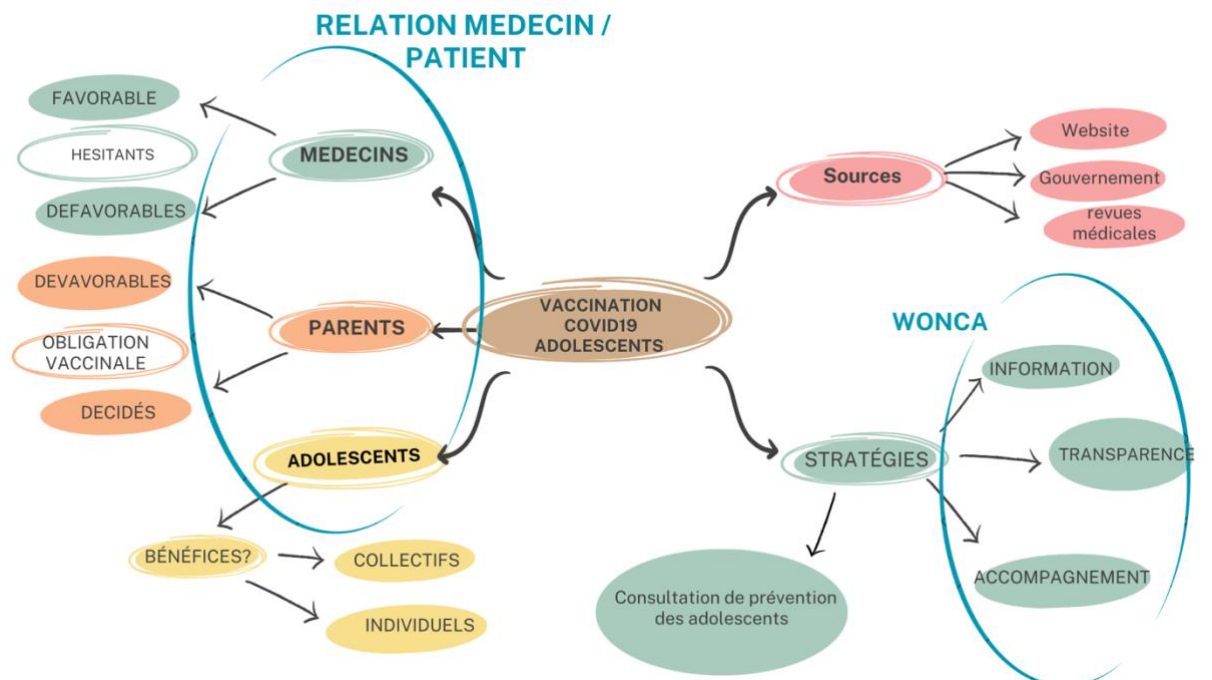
RELATION MEDECIN / PATIENT

FAVORABLE

HESITANTS

MEDECINS

DEFAVORABLES

DEVAVORABLES

PARENTS

OBLIGATION VACCINALE

DECIDÉS

ADOLESCENTS

BÉNÉFICES?

COLLECTIFS

INDIVIDUELS

VACCINATION COVID19 ADOLESCENTS

Sources

Website

Gouvernement

revues médicales

WONCA

INFORMATION

TRANSPARENCE

STRATÉGIES

ACCOMPAGNEMENT

Consultation de prévention des adolescents